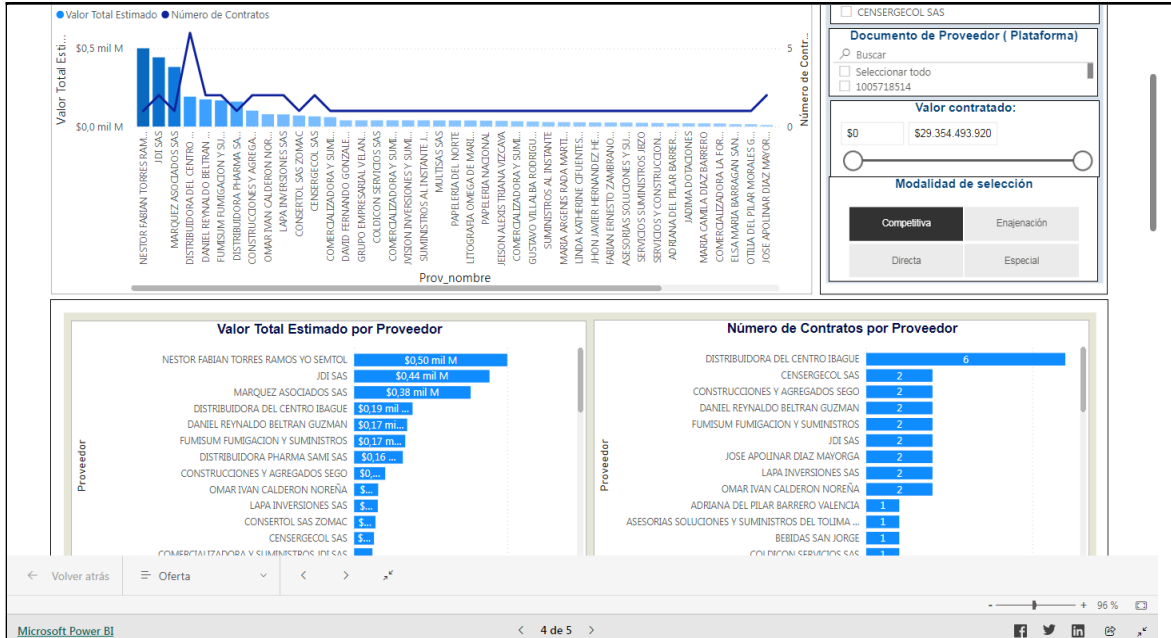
Valor Total Estimado Número de Contratos

Valor Total Esti...
$0,5 mil M
$0,0 mil M
Número de Contr...
5
0

NESTOR FABIAN TORRES RAM...
JDI SAS
MARQUEZ ASOCIADOS SAS
DISTRIBUIDORA DEL CENTRO ...
DANIEL REYNALDO BELTRAN ...
FUMISUM FUMIGACION Y SU...
DISTRIBUIDORA PHARMA SA...
CONSTRUCCIONES Y AGREGA...
OMAR IVAN CALDERON NOR...
LAPA INVERSIONES SAS
CONSERTOL SAS ZOMAC
CENSERGECOL SAS
COMERCIALIZADORA Y SUMI...
DAVID FERNANDO GONZALE...
GRUPO EMPRESARIAL VELAN...
COLDICON SERVICIOS SAS
COMERCIALIZADORA Y SUMI...
IVISION INVERSIONES Y SUMI...
SUMINISTROS AL INSTANTE J...
MULTISAS SAS
PAPELERIA DEL NORTE
LITOGRAFIA OMEGA DE MARI...
PAPELERIA NACIONAL
JEISON ALEXIS TRIANA VIZCAYA
COMERCIALIZADORA Y SUMI...
GUSTAVO VILLALBA RODRIGU...
SUMINISTROS AL INSTANTE
MARIA ARGENIS RADA MARTI...
LINDA KATHERINE CIFUENTES...
JHON JAVIER HERNANDEZ HE...
FABIAN ERNESTO ZAMBRANO...
ASESORIAS SOLUCIONES Y SU...
SERVICIOS SUMINISTROS JBZO
SERVICIOS Y CONSTRUCCION...
ADRIANA DEL PILAR BARRER...
JADIMA DOTACIONES
MARIA CAMILA DIAZ BARRERO
COMERCIALIZADORA LA FOR...
ELSA MARIA BARRAGAN SAN...
OTILIA DEL PILAR MORALES G...
JOSE APOLINAR DIAZ MAYOR...
Prov_nombre

CENSERGECOL SAS
Documento de Proveedor ( Plataforma)
Buscar
Seleccionar todo
1005718514
Valor contratado:
$0
$29.354.493.920
Modalidad de selección
Competitiva
Enajenación
Directa
Especial

Valor Total Estimado por Proveedor
Proveedor
NESTOR FABIAN TORRES RAMOS YO SEMTOL $0,50 mil M
JDI SAS $0,44 mil M
MARQUEZ ASOCIADOS SAS $0,38 mil M
DISTRIBUIDORA DEL CENTRO IBAGUE $0,19 mil ...
DANIEL REYNALDO BELTRAN GUZMAN $0,17 mi...
FUMISUM FUMIGACION Y SUMINISTROS $0,17 m...
DISTRIBUIDORA PHARMA SAMI SAS $0,16 ...
CONSTRUCCIONES Y AGREGADOS SEGO $0,...
OMAR IVAN CALDERON NOREÑA $...
LAPA INVERSIONES SAS $...
CONSERTOL SAS ZOMAC $...
CENSERGECOL SAS $...
COMERCIALIZADORA Y SUMINISTROS JDI SAS $...

Número de Contratos por Proveedor
Proveedor
DISTRIBUIDORA DEL CENTRO IBAGUE 6
CENSERGECOL SAS 2
CONSTRUCCIONES Y AGREGADOS SEGO 2
DANIEL REYNALDO BELTRAN GUZMAN 2
FUMISUM FUMIGACION Y SUMINISTROS 2
JDI SAS 2
JOSE APOLINAR DIAZ MAYORGA 2
LAPA INVERSIONES SAS 2
OMAR IVAN CALDERON NOREÑA 2
ADRIANA DEL PILAR BARRERO VALENCIA 1
ASESORIAS SOLUCIONES Y SUMINISTROS DEL TOLIMA ... 1
BEBIDAS SAN JORGE 1
COLDICON SERVICIOS SAS 1

Volver atrás
Oferta
96 %
Microsoft Power BI
4 de 5